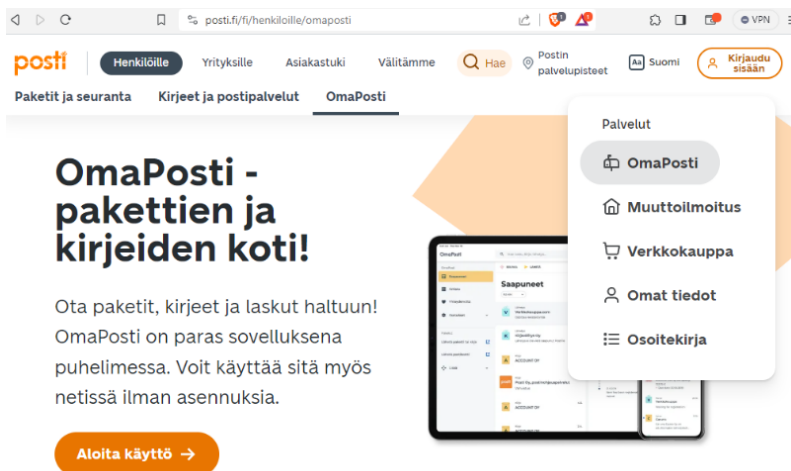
posti.fi/fi/henkiloille/omaposti

VPN

posti

Henkilöille

Yrityksille

Asiakastuki

Välitämme

Hae

Postin palvelupisteet

Suomi

Kirjaudu sisään

Paketit ja seuranta

Kirjeet ja postipalvelut

OmaPosti

OmaPosti - pakettien ja kirjeiden koti!

Ota paketit, kirjeet ja laskut haltuun! OmaPosti on paras sovelluksena puhelimessa. Voit käyttää sitä myös netissä ilman asennuksia.

Aloita käyttö →

Palvelut

OmaPosti

Muuttoilmoitus

Verkkokauppa

Omat tiedot

Osoitekirja

OmaPosti

Saapuneet